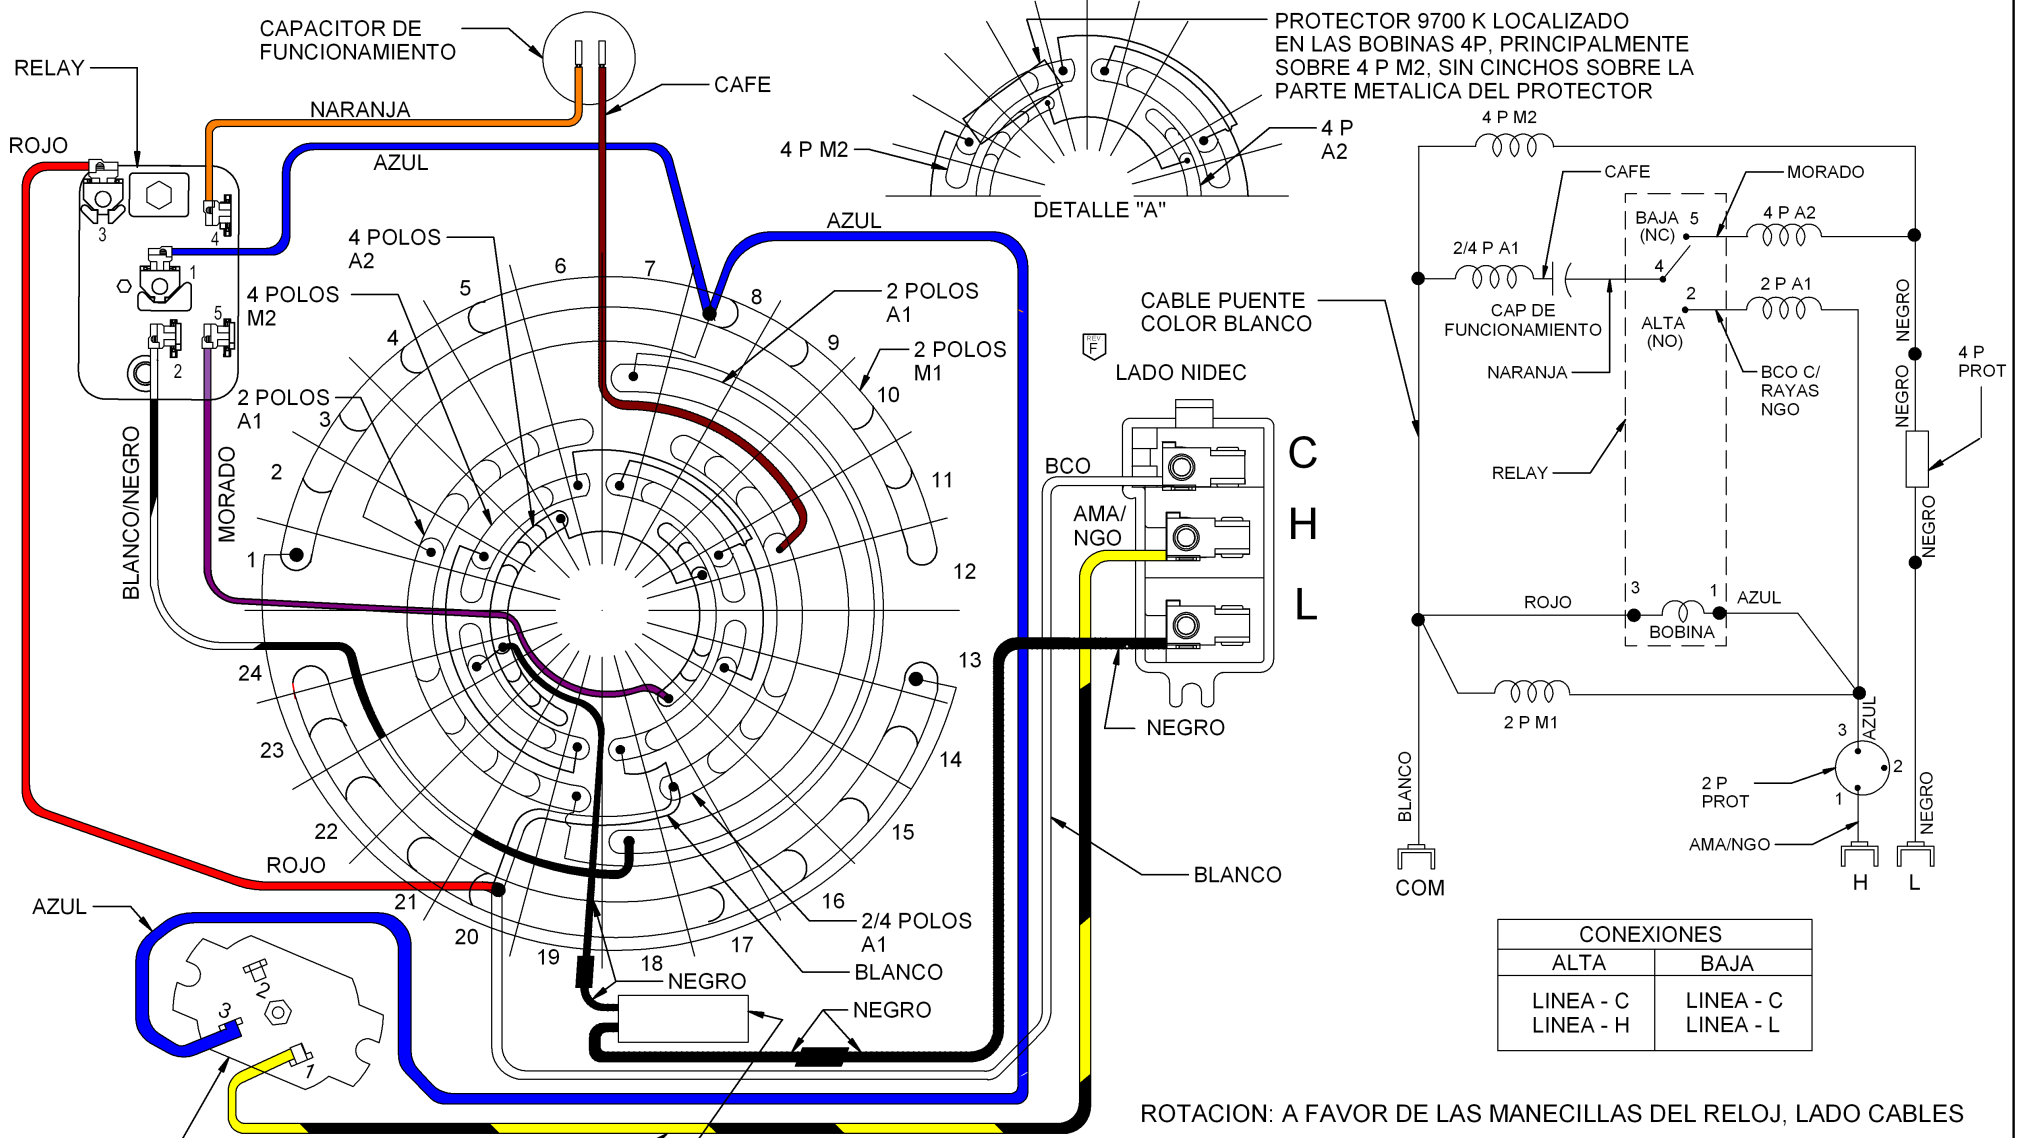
CAPACITOR DE FUNCIONAMIENTO

RELAY

NARANJA

CAFE

ROJO

AZUL

PROTECTOR 9700 K LOCALIZADO EN LAS BOBINAS 4P, PRINCIPALMENTE SOBRE 4 P M2, SIN CINCHOS SOBRE LA PARTE METALICA DEL PROTECTOR

4 P M2

4 P A2

DETALLE "A"

4 P M2

CAFE

MORADO

BAJA (NC) 5

4 P A2

2/4 P A1

4

2

2 P A1

CAP DE FUNCIONAMIENTO

ALTA (NO)

NARANJA

BCO C/ RAYAS NGO

RELAY

NEGRO

NEGRO

4 P PROT

NEGRO

AZUL

4 POLOS A2

4 POLOS M2

2 POLOS A1

2 POLOS A1

2 POLOS M1

CABLE PUENTE COLOR BLANCO

LADO NIDEC

BCO

AMA/ NGO

C

H

L

NEGRO

BLANCO/NEGRO

MORADO

1 2 3 4 5 6 7 8 9 10 11 12 13 14 15 16 17 18 19 20 21 22 23 24

3 4 1 2 5

ROJO

3

BOBINA

1

AZUL

2 P M1

3

AZUL

2

2 P PROT

1

AMA/NGO

BLANCO

NEGRO

COM

H

L

ROJO

AZUL

2/4 POLOS A1

BLANCO

NEGRO

NEGRO

BLANCO

3

2

1

| CONEXIONES | |
|---|---|
| ALTA | BAJA |
| LINEA - C LINEA - H | LINEA - C LINEA - L |

ROTACION: A FAVOR DE LAS MANECILLAS DEL RELOJ, LADO CABLES